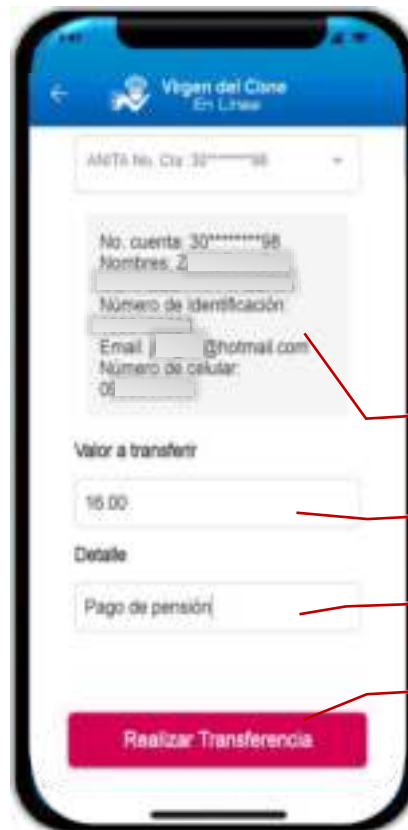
Virgen del Cisne
En Línea

ANITA No. Cta: 30********98

No. cuenta: 30********98
Nombres: Z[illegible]
Número de identificación:
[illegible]
Email: j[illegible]@hotmail.com
Número de celular:
09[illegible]

Valor a transferir

16.00

Detalle

Pago de pensión

Realizar Transferencia